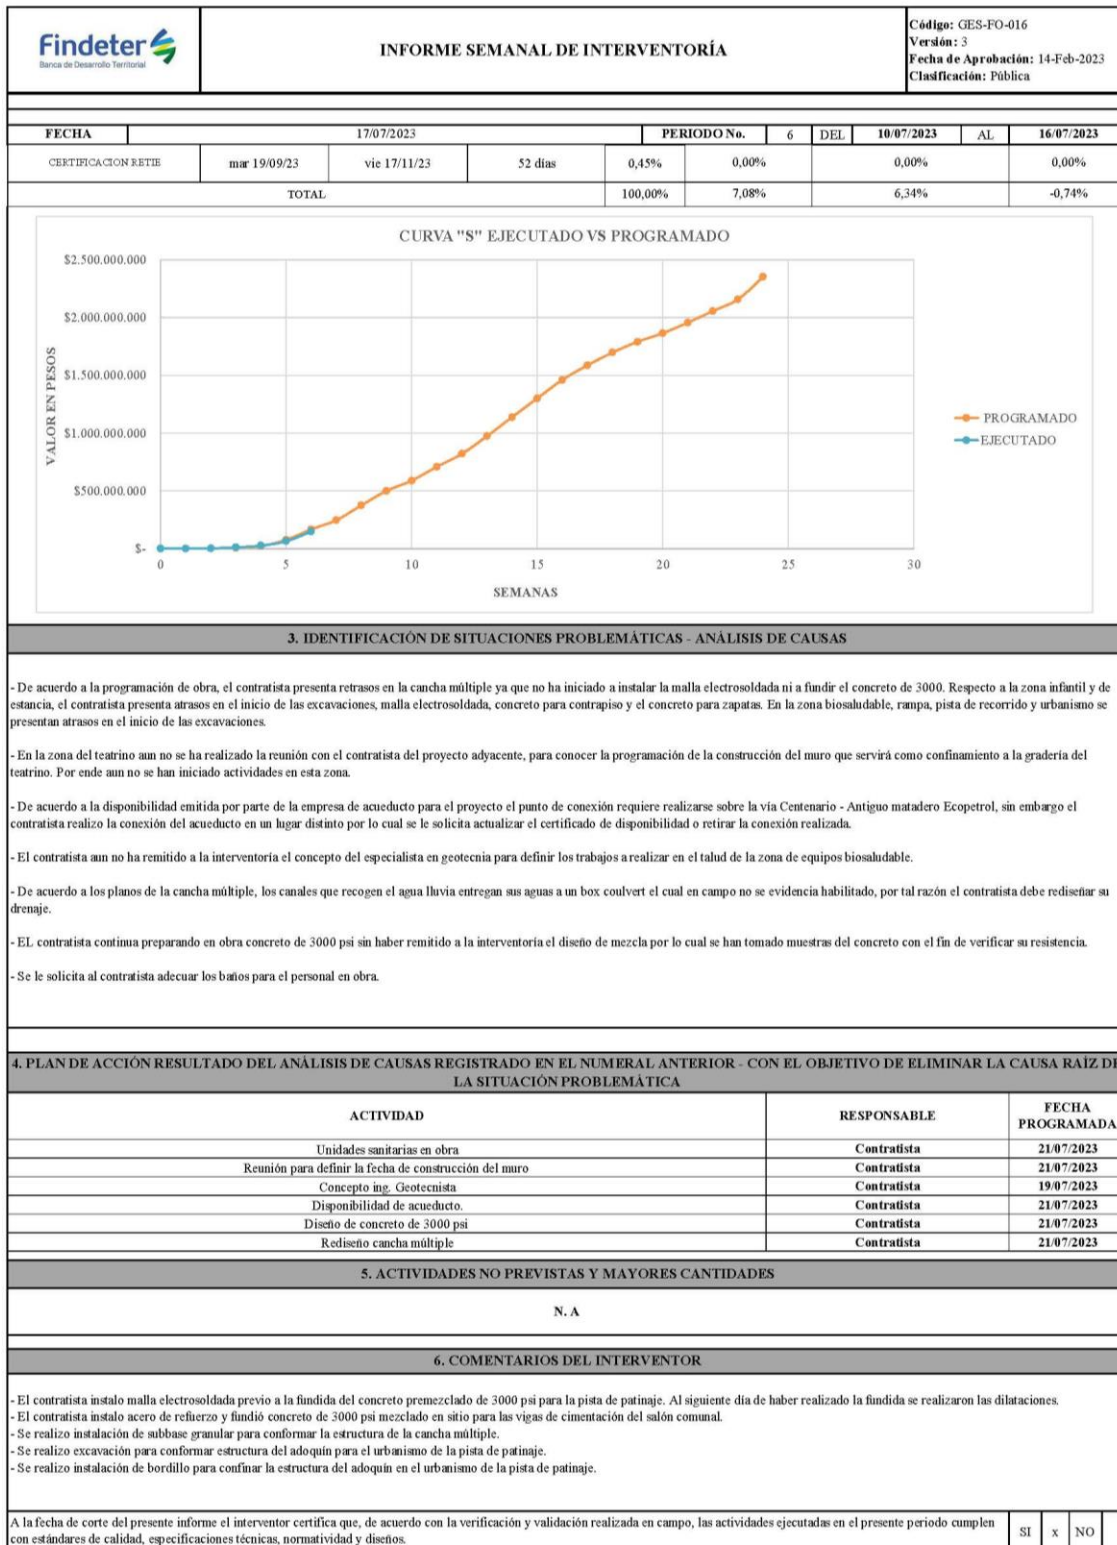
Findeter
Banca de Desarrollo Territorial

INFORME SEMANAL DE INTERVENTORÍA

Código: GES-FO-016
Versión: 3
Fecha de Aprobación: 14-Feb-2023
Clasificación: Pública

| FECHA | 17/07/2023 | PERIODO No. | 6 | DEL | 10/07/2023 | AL | 16/07/2023 |
|---|---|---|---|---|---|---|---|

| CERTIFICACION RETIE | mar 19/09/23 | vie 17/11/23 | 52 días | 0,45% | 0,00% | 0,00% | 0,00% |
|---|---|---|---|---|---|---|---|
| TOTAL | | | | 100,00% | 7,08% | 6,34% | -0,74% |

CURVA "S" EJECUTADO VS PROGRAMADO

VALOR EN PESOS
$2.500.000.000
$2.000.000.000
$1.500.000.000
$1.000.000.000
$500.000.000
$-
0 5 10 15 20 25 30
SEMANAS
PROGRAMADO
EJECUTADO

3. IDENTIFICACIÓN DE SITUACIONES PROBLEMÁTICAS - ANÁLISIS DE CAUSAS

- De acuerdo a la programación de obra, el contratista presenta retrasos en la cancha múltiple ya que no ha iniciado a instalar la malla electrosoldada ni a fundir el concreto de 3000. Respecto a la zona infantil y de estancia, el contratista presenta atrasos en el inicio de las excavaciones, malla electrosoldada, concreto para contrapiso y el concreto para zapatas. En la zona biosaludable, rampa, pista de recorrido y urbanismo se presentan atrasos en el inicio de las excavaciones.

- En la zona del teatrino aun no se ha realizado la reunión con el contratista del proyecto adyacente, para conocer la programación de la construcción del muro que servirá como confinamiento a la gradería del teatrino. Por ende aun no se han iniciado actividades en esta zona.

- De acuerdo a la disponibilidad emitida por parte de la empresa de acueducto para el proyecto el punto de conexión requiere realizarse sobre la vía Centenario - Antiguo matadero Ecopetrol, sin embargo el contratista realizo la conexión del acueducto en un lugar distinto por lo cual se le solicita actualizar el certificado de disponibilidad o retirar la conexión realizada.

- El contratista aun no ha remitido a la interventoría el concepto del especialista en geotecnia para definir los trabajos a realizar en el talud de la zona de equipos biosaludable.

- De acuerdo a los planos de la cancha múltiple, los canales que recogen el agua lluvia entregan sus aguas a un box coulvert el cual en campo no se evidencia habilitado, por tal razón el contratista debe rediseñar su drenaje.

- EL contratista continua preparando en obra concreto de 3000 psi sin haber remitido a la interventoría el diseño de mezcla por lo cual se han tomado muestras del concreto con el fin de verificar su resistencia.

- Se le solicita al contratista adecuar los baños para el personal en obra.

4. PLAN DE ACCIÓN RESULTADO DEL ANÁLISIS DE CAUSAS REGISTRADO EN EL NUMERAL ANTERIOR - CON EL OBJETIVO DE ELIMINAR LA CAUSA RAÍZ DE LA SITUACIÓN PROBLEMÁTICA

| ACTIVIDAD | RESPONSABLE | FECHA PROGRAMADA |
|---|---|---|
| Unidades sanitarias en obra | Contratista | 21/07/2023 |
| Reunión para definir la fecha de construcción del muro | Contratista | 21/07/2023 |
| Concepto ing. Geotecnista | Contratista | 19/07/2023 |
| Disponibilidad de acueducto. | Contratista | 21/07/2023 |
| Diseño de concreto de 3000 psi | Contratista | 21/07/2023 |
| Rediseño cancha múltiple | Contratista | 21/07/2023 |

5. ACTIVIDADES NO PREVISTAS Y MAYORES CANTIDADES

N. A

6. COMENTARIOS DEL INTERVENTOR

- El contratista instalo malla electrosoldada previo a la fundida del concreto premezclado de 3000 psi para la pista de patinaje. Al siguiente día de haber realizado la fundida se realizaron las dilataciones.
- El contratista instalo acero de refuerzo y fundió concreto de 3000 psi mezclado en sitio para las vigas de cimentación del salón comunal.
- Se realizo instalación de subbase granular para conformar la estructura de la cancha múltiple.
- Se realizo excavación para conformar estructura del adoquín para el urbanismo de la pista de patinaje.
- Se realizo instalación de bordillo para confinar la estructura del adoquín en el urbanismo de la pista de patinaje.

A la fecha de corte del presente informe el interventor certifica que, de acuerdo con la verificación y validación realizada en campo, las actividades ejecutadas en el presente periodo cumplen con estándares de calidad, especificaciones técnicas, normatividad y diseños.

SI x NO